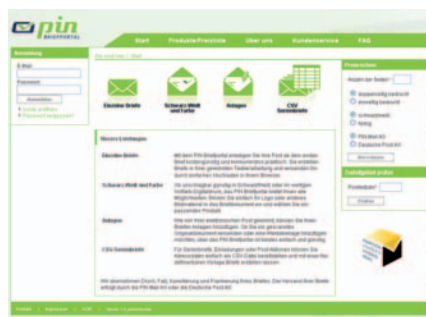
pin BRIEFPORTAL

Start | Produkte/Preisliste | Über uns | Kundenservice | FAQ

Anmeldung
E-Mail:
Passwort:
Anmelden
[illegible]
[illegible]

Sie sind hier: | Start

Einzelne Briefe | Schwarz-Weiß und Farbe | Anlagen | CSV Serienbriefe

Neues Lieferungen

Einzelne Briefe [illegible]

Schwarz-Weiß und Farbe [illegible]

Anlagen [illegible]

CSV Serienbriefe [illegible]

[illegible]

Preisrechner
Anzahl der Seiten:
einseitig bedruckt
zweiseitig bedruckt
schwarzweiß
farbig
PIN Mail AG
Deutsche Post AG
Berechnen

Zustellgebiet prüfen
Postleitzahl:
Prüfen

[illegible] | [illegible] | AGB | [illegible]